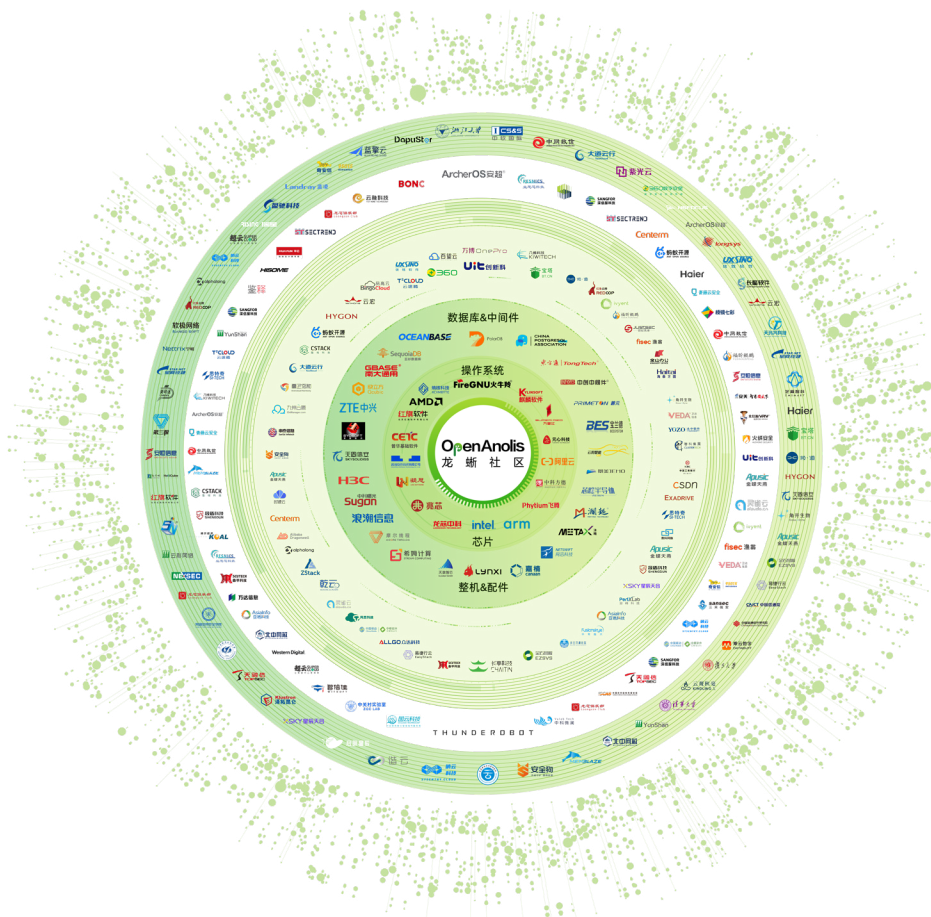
OpenAnolis
龙蜥社区

操作系统
数据库&中间件
芯片
整机&配件

OCEANBASE
SequoiaDB
GBASE 南大通用
ZTE中兴
H3C
Sugon
浪潮信息
AMD
FireGNU火牛
红旗软件
CETC
Phytium飞腾
intel
arm
METAX
Lynxi
龙芯中科
海光
HYGON
中创中间件
PRIMETON
BES
TongTech
CHINA POSTGRES ASSOCIATION
ArcherOS安超
BONC
DapuStor
CS&S
中科曙光
Haier
Centerm
SECTRENO
SANGFOR
UXSINO
KIWITECH
Uit创新科
360
T-CLOUD
CSTACK
YunShan
Landray
ZStack
THUNDERBOT
Western Digital
EXADRIVE
CSDN
YOZO
VEDA
fisec
Apusic
ALLGO
CHAITIN
Intel
MOORE THREADS
SKY
NEOSEC
ArcherOS
云宏
蚂蚁开源
大道云行
紫光云
中兴
中科方德
同方
统信软件
鲲鹏
安全狗
飞腾
凝思
新华三
金山